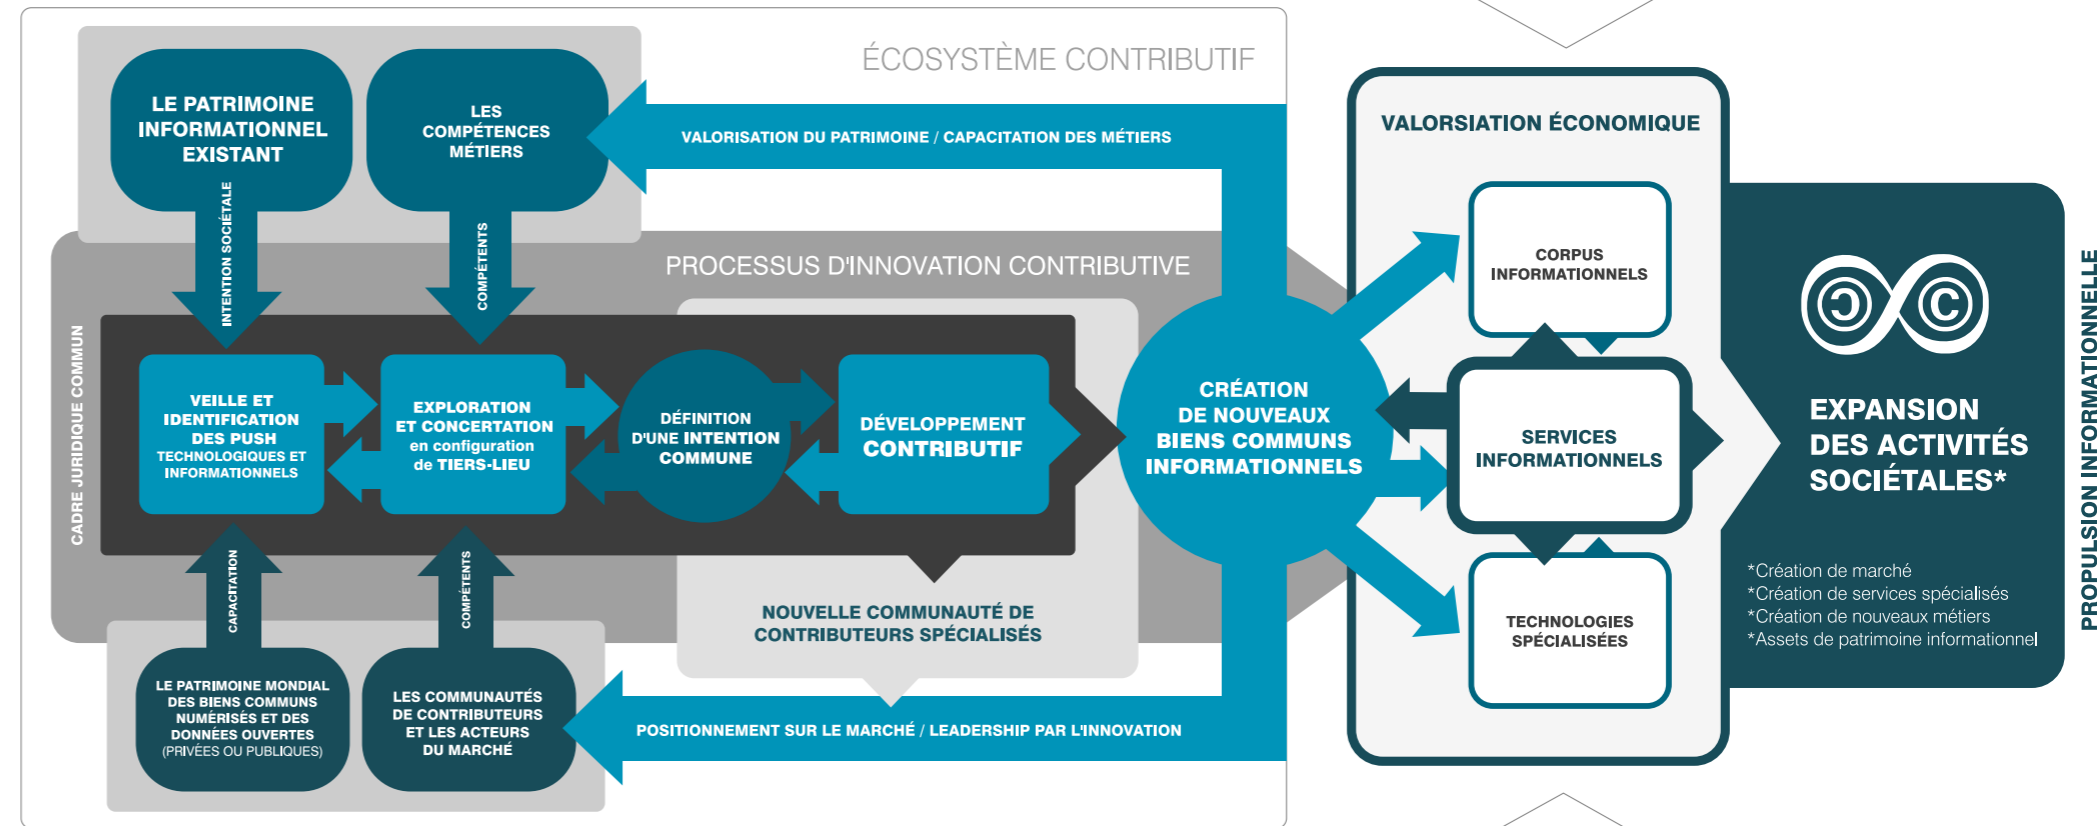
ÉCOSYSTÈME CONTRIBUTIF

LE PATRIMOINE INFORMATIONNEL EXISTANT

LES COMPÉTENCES MÉTIERS

VALORISATION DU PATRIMOINE / CAPACITATION DES MÉTIERS

INTENTION SOCIÉTALE

COMPÉTENTS

PROCESSUS D'INNOVATION CONTRIBUTIVE

CADRE JURIDIQUE COMMUN

VEILLE ET IDENTIFICATION DES PUSH TECHNOLOGIQUES ET INFORMATIONNELS

EXPLORATION ET CONCERTATION en configuration de TIERS-LIEU

DÉFINITION D'UNE INTENTION COMMUNE

DÉVELOPPEMENT CONTRIBUTIF

CRÉATION DE NOUVEAUX BIENS COMMUNS INFORMATIONNELS

CAPACITATION

COMPÉTENTS

NOUVELLE COMMUNAUTÉ DE CONTRIBUTEURS SPÉCIALISÉS

LE PATRIMOINE MONDIAL DES BIENS COMMUNS NUMÉRISÉS ET DES DONNÉES OUVERTES (PRIVÉES OU PUBLIQUES)

LES COMMUNAUTÉS DE CONTRIBUTEURS ET LES ACTEURS DU MARCHÉ

POSITIONNEMENT SUR LE MARCHÉ / LEADERSHIP PAR L'INNOVATION

VALORSIATION ÉCONOMIQUE

CORPUS INFORMATIONNELS

SERVICES INFORMATIONNELS

TECHNOLOGIES SPÉCIALISÉES

EXPANSION DES ACTIVITÉS SOCIÉTALES*

*Création de marché
*Création de services spécialisés
*Création de nouveaux métiers
*Assets de patrimoine informationnel

PROPULSION INFORMATIONNELLE